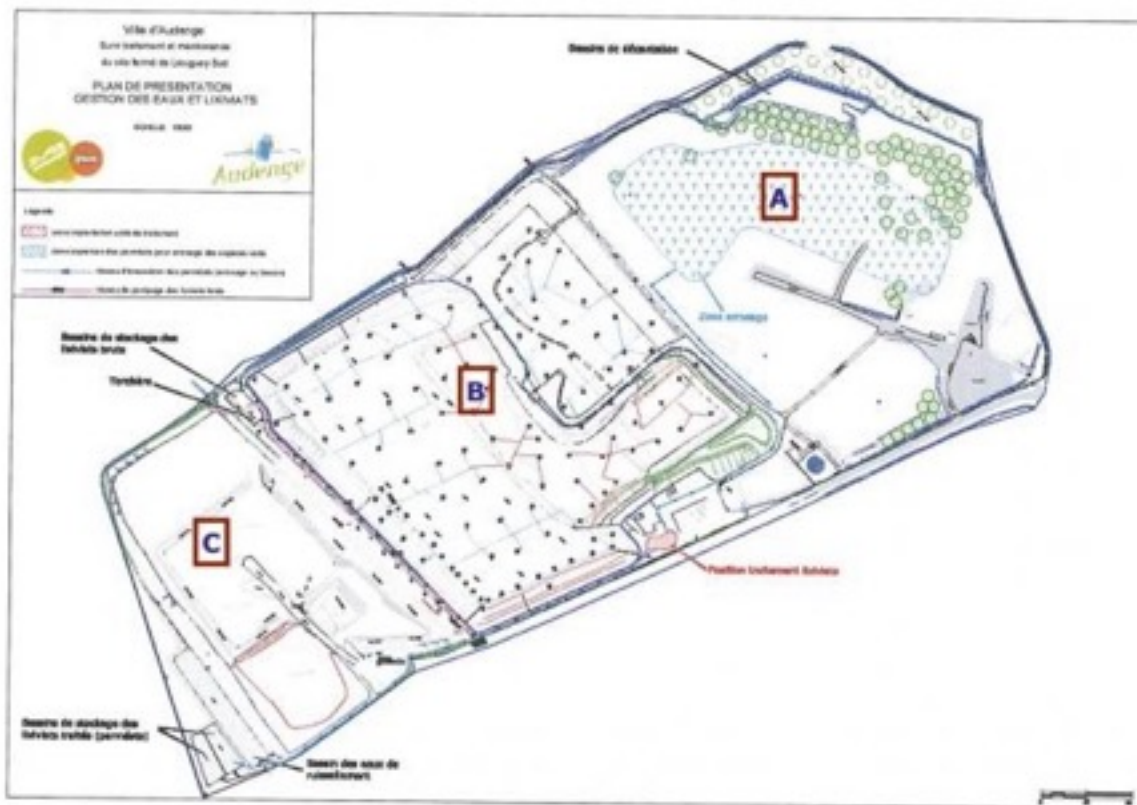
Ville d'Audenge
Suivi traitement et maintenance
du site fermé de Lesgues Sud

PLAN DE PRESENTATION
GESTION DES EAUX ET LIXIVIATS

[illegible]

Audenge

Légende
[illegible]
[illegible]
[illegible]
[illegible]

Bassin de décantation

A

Zone arrosage

B

Bassin de stockage des lixiviats bruts

Tonnière

C

Position traitement lixiviats

Bassin de stockage des lixiviats traités (perméats)

Bassin des eaux de ruissellement